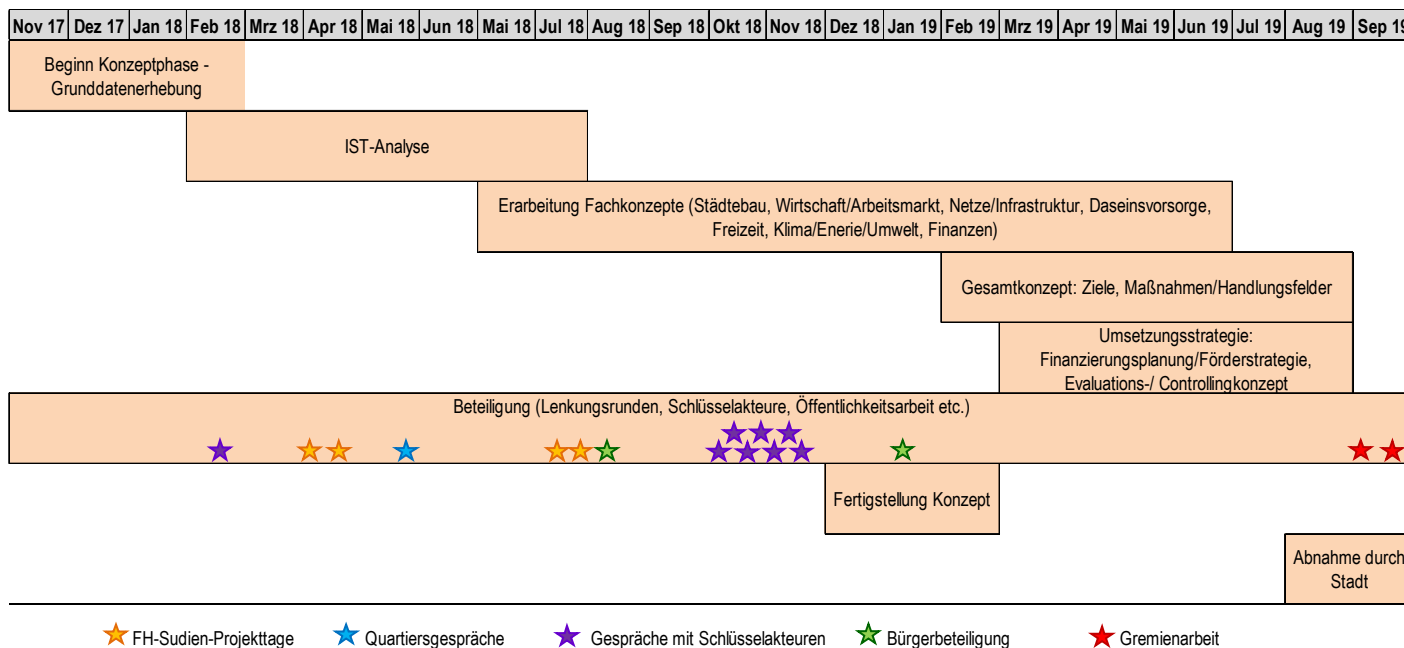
| Nov 17 | Dez 17 | Jan 18 | Feb 18 | Mrz 18 | Apr 18 | Mai 18 | Jun 18 | Mai 18 | Jul 18 | Aug 18 | Sep 18 | Okt 18 | Nov 18 | Dez 18 | Jan 19 | Feb 19 | Mrz 19 | Apr 19 | Mai 19 | Jun 19 | Jul 19 | Aug 19 | Sep 19 |
|---|---|---|---|---|---|---|---|---|---|---|---|---|---|---|---|---|---|---|---|---|---|---|---|

Beginn Konzeptphase - Grunddatenerhebung

IST-Analyse

Erarbeitung Fachkonzepte (Städtebau, Wirtschaft/Arbeitsmarkt, Netze/Infrastruktur, Daseinsvorsorge, Freizeit, Klima/Enerie/Umwelt, Finanzen)

Gesamtkonzept: Ziele, Maßnahmen/Handlungsfelder

Umsetzungsstrategie: Finanzierungsplanung/Förderstrategie, Evaluations-/ Controllingkonzept

Beteiligung (Lenkungsrunden, Schlüsselakteure, Öffentlichkeitsarbeit etc.)

Fertigstellung Konzept

Abnahme durch Stadt

FH-Sudien-Projekttage Quartiersgespräche Gespräche mit Schlüsselakteuren Bürgerbeteiligung Gremienarbeit